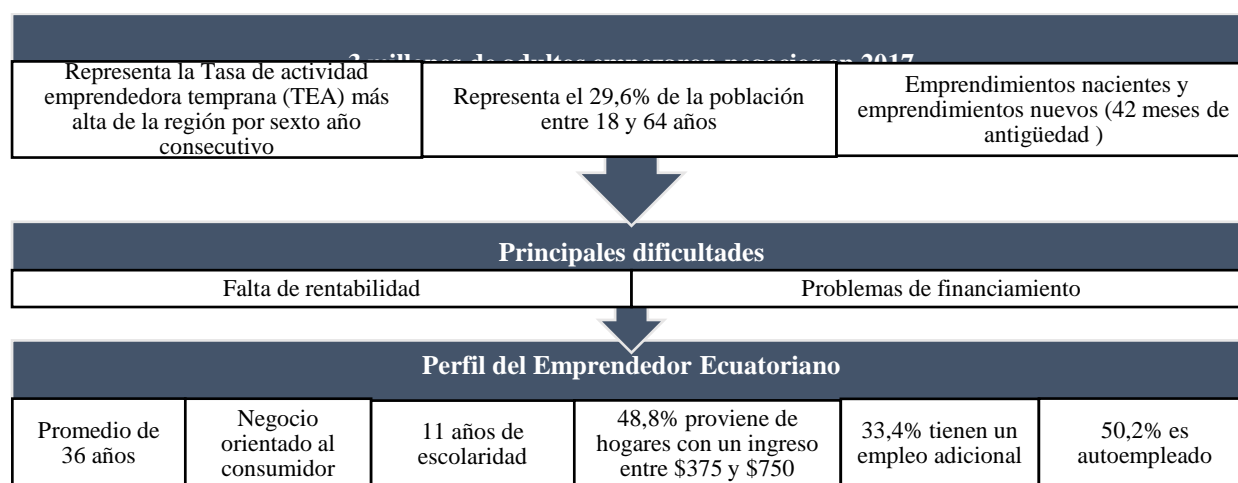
3 millones de adultos empezaron negocios en 2017

Representa la Tasa de actividad emprendedora temprana (TEA) más alta de la región por sexto año consecutivo

Representa el 29,6% de la población entre 18 y 64 años

Emprendimientos nacientes y emprendimientos nuevos (42 meses de antigüedad )

Principales dificultades

Falta de rentabilidad

Problemas de financiamiento

Perfil del Emprendedor Ecuatoriano

| Promedio de 36 años | Negocio orientado al consumidor | 11 años de escolaridad | 48,8% proviene de hogares con un ingreso entre \$375 y \$750 | 33,4% tienen un empleo adicional | 50,2% es autoempleado |
|---|---|---|---|---|---|